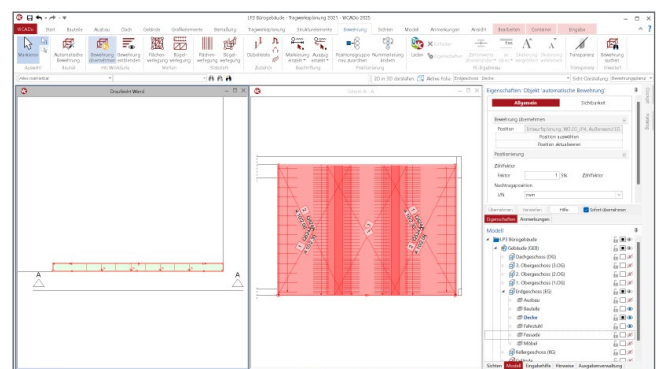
LP3 Bürogebäude - Tragwerksplanung 2021 - WICADo 2025

WICADo | Start | Bauteile | Ausbau | Dach | Gelände | Grafikelemente | Bemaßung | Tragwerksplanung | Strukturelemente | Bewehrung | Schalen | Modell | Anmerkungen | Ansicht | Bearbeiten | Container | Eingabe

Markieren | Automatische Bewehrung | Bewehrung übernehmen | Bewehrung entfernen | Flächenbewehrung | Bügelbewehrung | Flächenbewehrung | Bügelbewehrung | Gitterbewehrung | Markierung einzeln | Auszug einzeln | Positionsgruppe neu zuordnen | Nummerierung ändern | Löschen | Eigenschaften | Transparenz | Bewehrung ausblenden

Auswahl | Bauteil | mit Workflows | Matten | Einzeln | Beschriftung | Positionierung | Transparenz

Draufsicht Wand

Schnitt A - A

A

A

Eigenschaften: Objekt 'automatische Bewehrung'

Allgemein | Sichtbarkeit

Bewehrung übernehmen

Position

Position zuweisen

Position aktualisieren

Positionierung

Faktor | 1

Nachtragsposition

Übernehmen | Verwerfen | Hilfe | Sofort übernehmen

Eigenschaften | Anmerkungen

Modell

LP3 Bürogebäude
Gebäude (GEB)
Dachgeschoss (DG)
2. Obergeschoss (2.OG)
2. Obergeschoss (2.OG)
1. Obergeschoss (1.OG)
Erdgeschoss (EG)
Ausbau
Bauteile
Decke
Tafelbau
Fassade
Möbel
Kellergeschoss (KG)

Sichten | Modell | Eingabehilfe | Hinweise | Ausgabenverwaltung